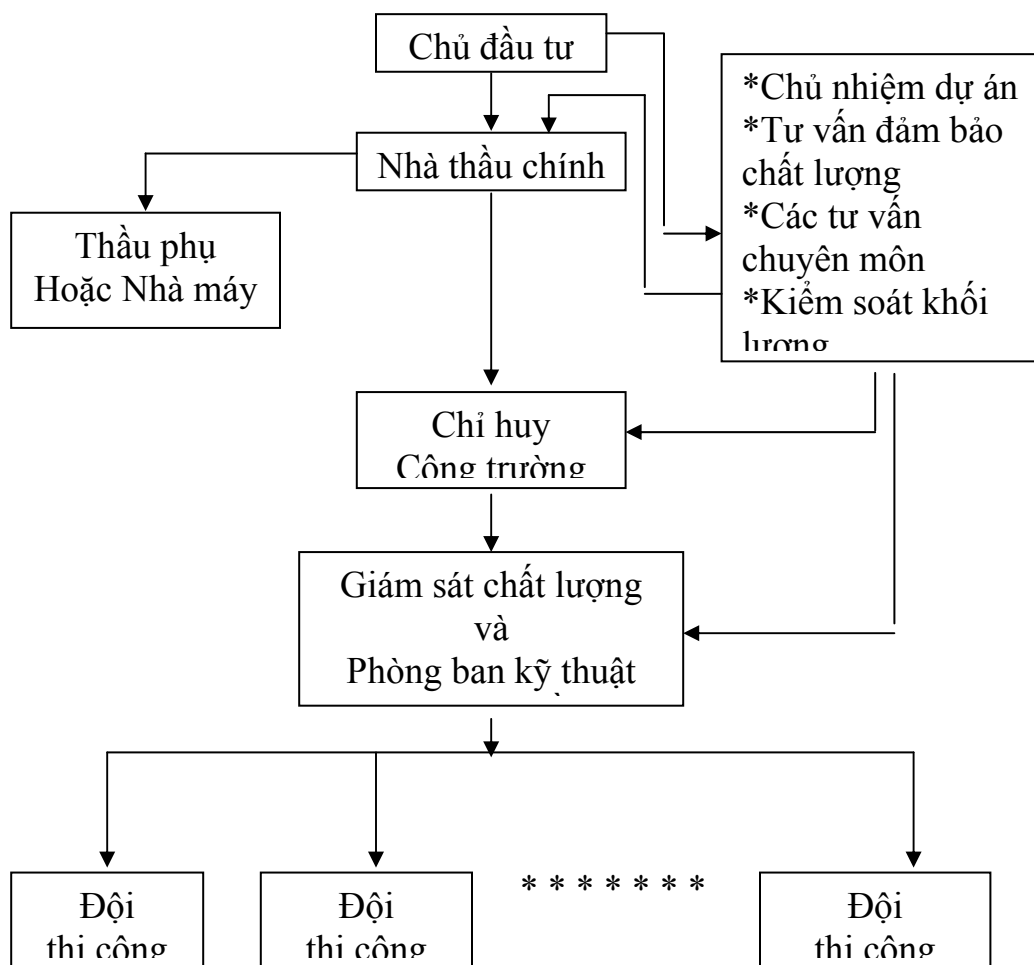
Chủ đầu tư

*Chủ nhiệm dự án
*Tư vấn đảm bảo chất lượng
*Các tư vấn chuyên môn
*Kiểm soát khối lượng

Nhà thầu chính

Thầu phụ
Hoặc Nhà máy

Chỉ huy
Công trường

Giám sát chất lượng
và
Phòng ban kỹ thuật

Đội
thi công

Đội
thi công

* * * * * * *

Đội
thi công